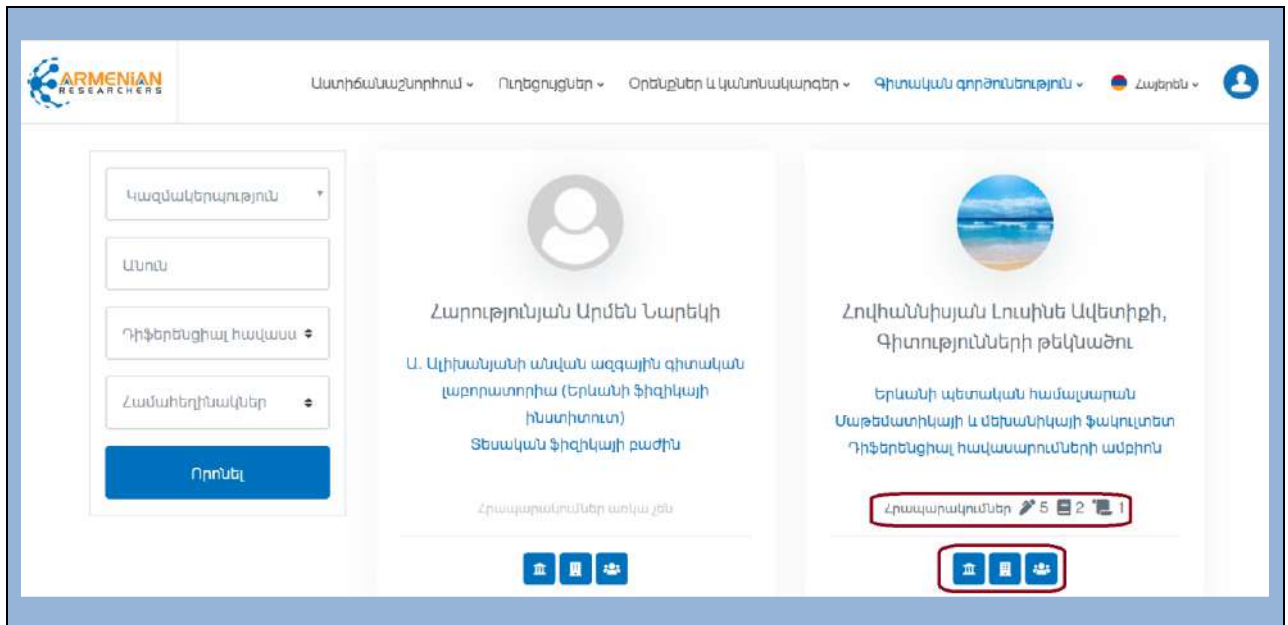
ARMENIAN RESEARCHERS

Աստիճանաշնորհում ⌄ Ուղեցույցներ ⌄ Օրենքներ և կանոնակարգեր ⌄ Գիտական գործունեություն ⌄ Հայերեն ⌄

Կազմակերպություն

Անուն

Դիֆերենցիալ հավասս

Համահեղինակներ

Որոնել

Հարությունյան Արմեն Նարեկի

Ա. Ալիխանյանի անվան ազգային գիտական լաբորատորիա (Երևանի ֆիզիկայի ինստիտուտ)
Տեսական ֆիզիկայի բաժին

Հրապարակումներ առկա չեն

Հովհաննիսյան Լուսինե Ավետիքի, Գիտությունների թեկնածու

Երևանի պետական համալսարան
Մաթեմատիկայի և մեխանիկայի ֆակուլտետ
Դիֆերենցիալ հավասարումների ամբիոն

Հրապարակումներ 5 2 1